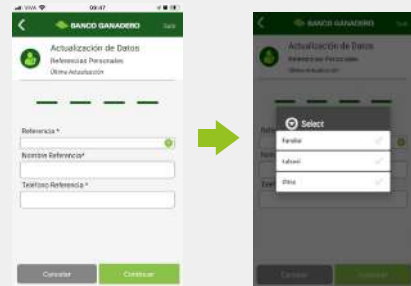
VIVA 09:47

BANCO GANADERO Salir

Actualización de Datos

Referencias Personales

Última Actualización

Referencia *

Nombre Referencia*

Teléfono Referencia *

Cancelar Continuar

BANCO GANADERO

Actualización de Datos

Referencias Personales

Select

Familiar

Laboral

Otros

Cancelar Continuar